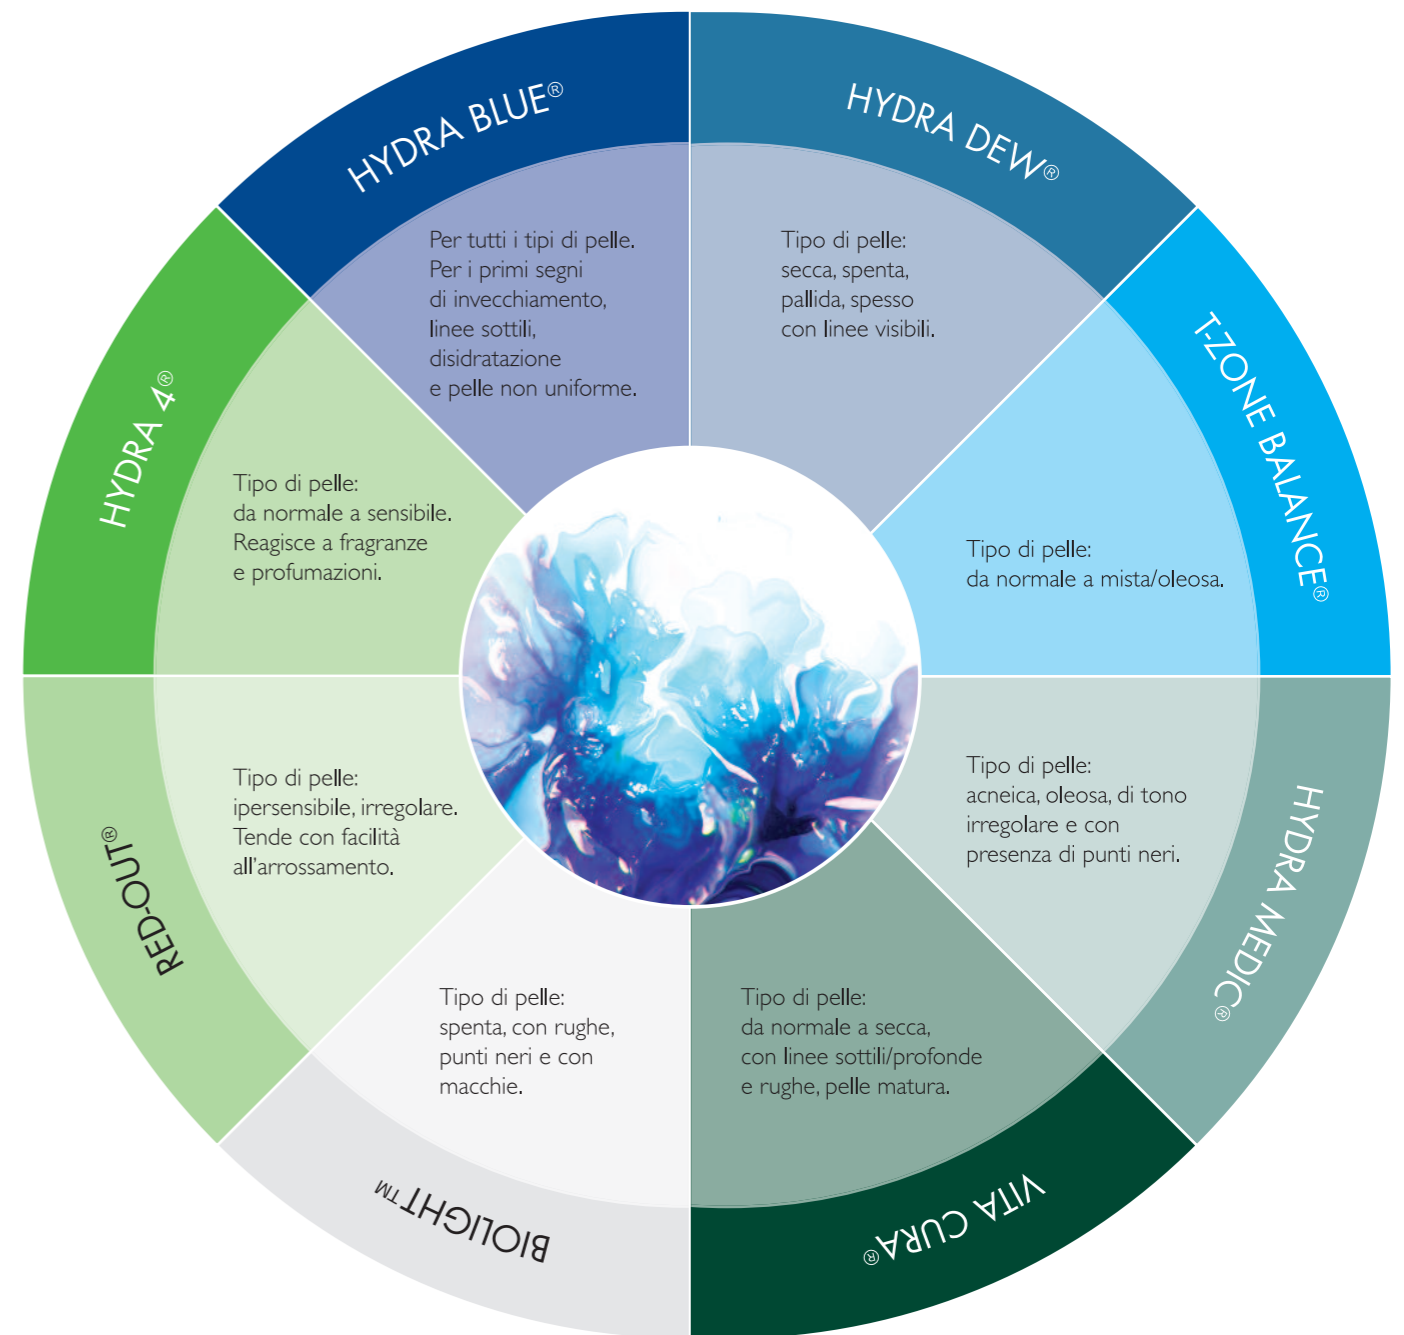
HYDRA BLUE®

Per tutti i tipi di pelle. Per i primi segni di invecchiamento, linee sottili, disidratazione e pelle non uniforme.

HYDRA DEW®

Tipo di pelle: secca, spenta, pallida, spesso con linee visibili.

T-ZONE BALANCE®

Tipo di pelle: da normale a mista/oleosa.

HYDRA MEDIC®

Tipo di pelle: acneica, oleosa, di tono irregolare e con presenza di punti neri.

VITA CURA®

Tipo di pelle: da normale a secca, con linee sottili/profonde e rughe, pelle matura.

BIOLIGHT™

Tipo di pelle: spenta, con rughe, punti neri e con macchie.

RED-OUT®

Tipo di pelle: ipersensibile, irregolare. Tende con facilità all'arrossamento.

HYDRA 4®

Tipo di pelle: da normale a sensibile. Reagisce a fragranze e profumazioni.